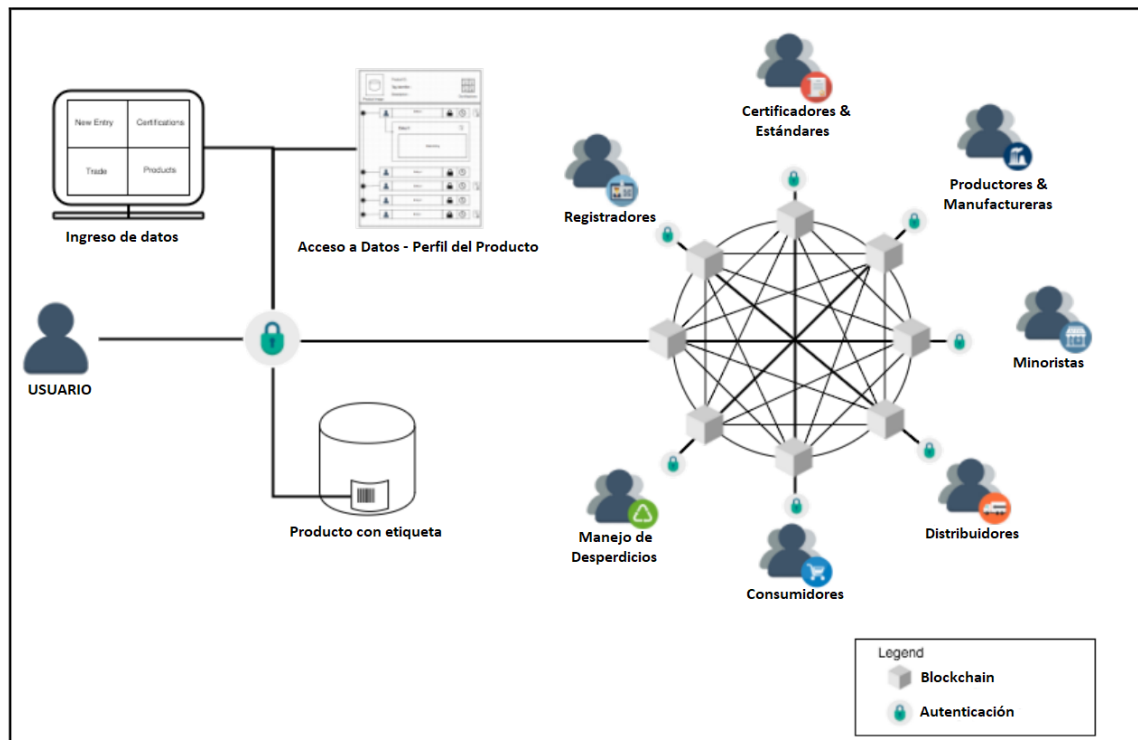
New Entry

Certifications

Trade

Products

Ingreso de datos

Acceso a Datos - Perfil del Producto

Certificadores & Estándares

Productores & Manufactureras

Registradores

Minoristas

USUARIO

Producto con etiqueta

Manejo de Desperdicios

Consumidores

Distribuidores

Legend

Blockchain

Autenticación